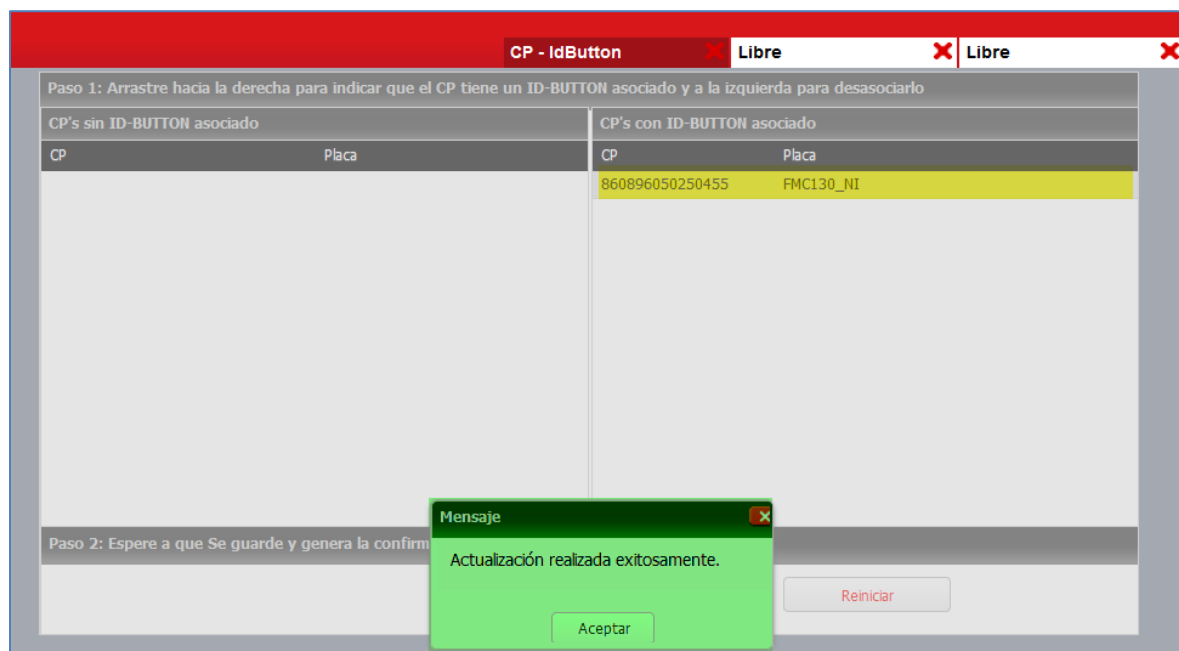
CP - IdButton Libre Libre

Paso 1: Arrastre hacia la derecha para indicar que el CP tiene un ID-BUTTON asociado y a la izquierda para desasociarlo

CP's sin ID-BUTTON asociado

| CP | Placa |
|---|---|

CP's con ID-BUTTON asociado

| CP | Placa |
|---|---|
| 860896050250455 | FMC130_NI |

Paso 2: Espere a que Se guarde y genera la confirm

Mensaje

Actualización realizada exitosamente.

Aceptar

Reiniciar